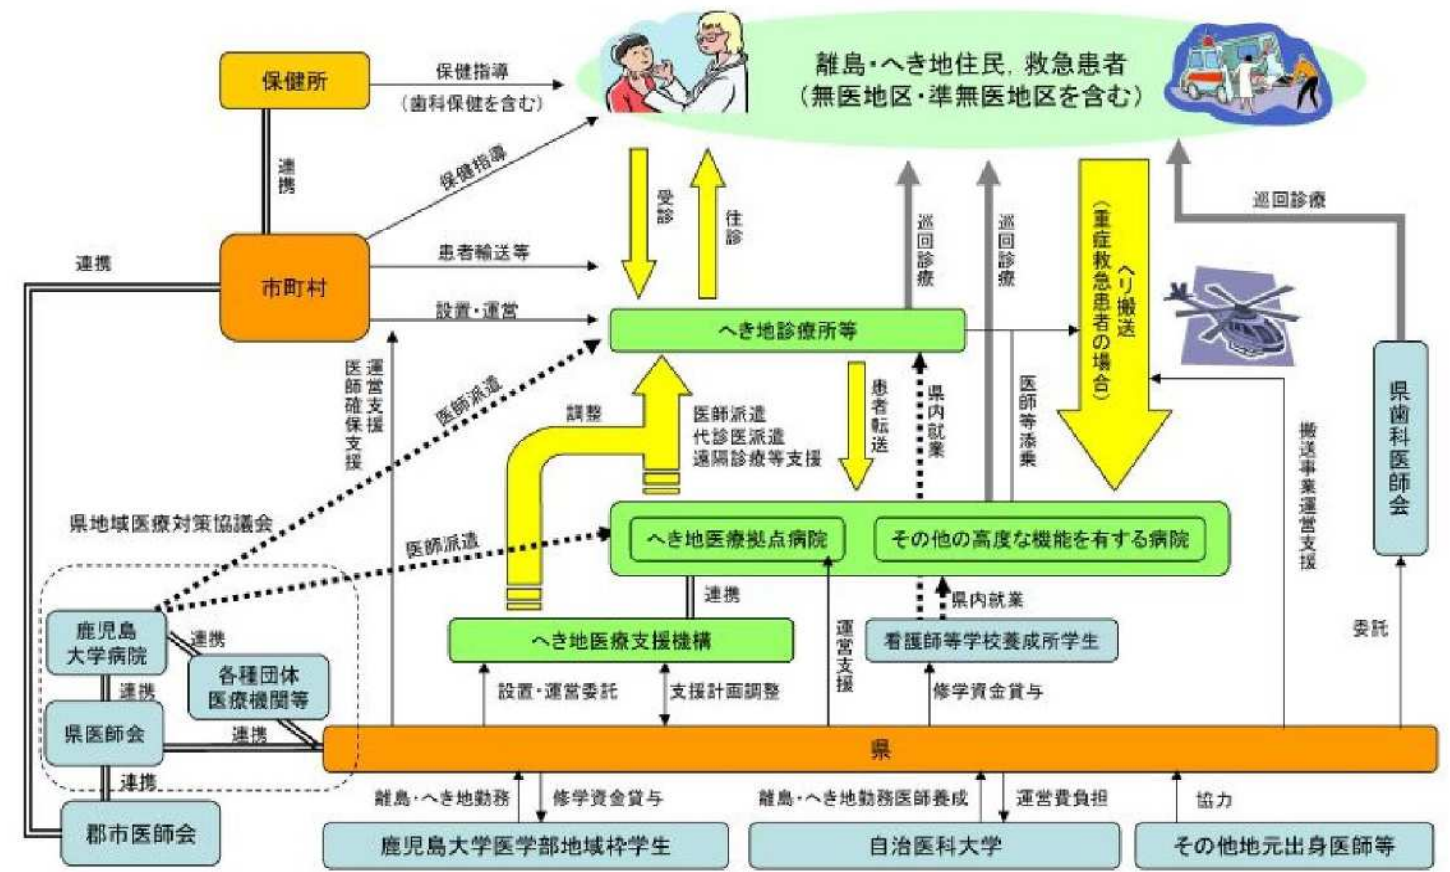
離島・へき地住民，救急患者
（無医地区・準無医地区を含む）

保健所
保健指導
（歯科保健を含む）
連携
保健指導
市町村
患者輸送等
設置・運営
連携
受診
往診
巡回診療
巡回診療
ヘリ搬送
（重症救急患者の場合）
巡回診療
へき地診療所等
運営支援
医師確保支援
医師派遣
調整
医師派遣
代診医派遣
遠隔診療等支援
患者転送
県内就業
医師等添乗
搬送事業運営支援
県歯科医師会
県地域医療対策協議会
医師派遣
へき地医療拠点病院
その他の高度な機能を有する病院
連携
県内就業
鹿児島大学病院
連携
各種団体
医療機関等
連携
県医師会
連携
へき地医療支援機構
運営支援
看護師等学校養成所学生
委託
設置・運営委託
支援計画調整
修学資金貸与
県
連携
郡市医師会
離島・へき地勤務
修学資金貸与
離島・へき地勤務医師養成
運営費負担
協力
鹿児島大学医学部地域枠学生
自治医科大学
その他地元出身医師等